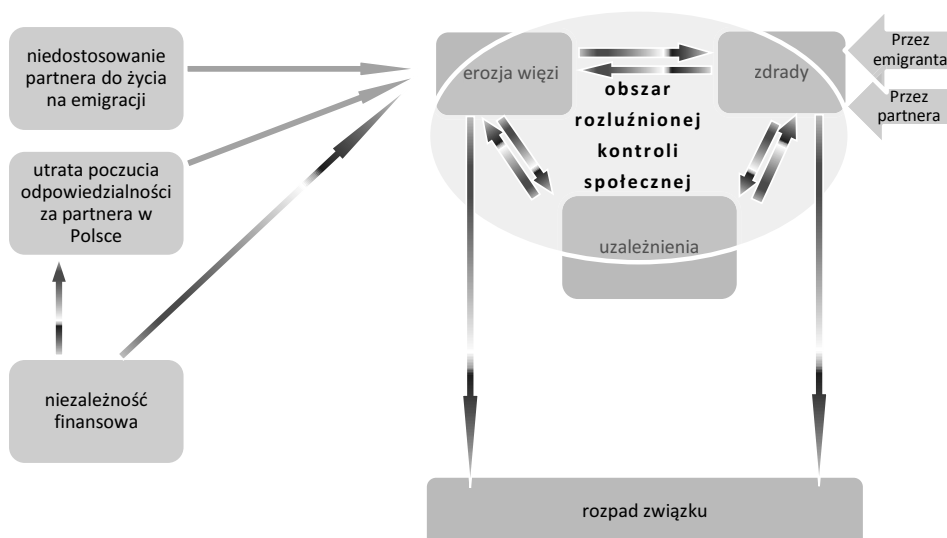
niedostosowanie partnera do życia na emigracji

utrata poczucia odpowiedzialności za partnera w Polsce

niezależność finansowa

erozja więzi

zdrady

Przez emigranta

Przez partnera

obszar rozluźnionej kontroli społecznej

uzależnienia

rozpad związku